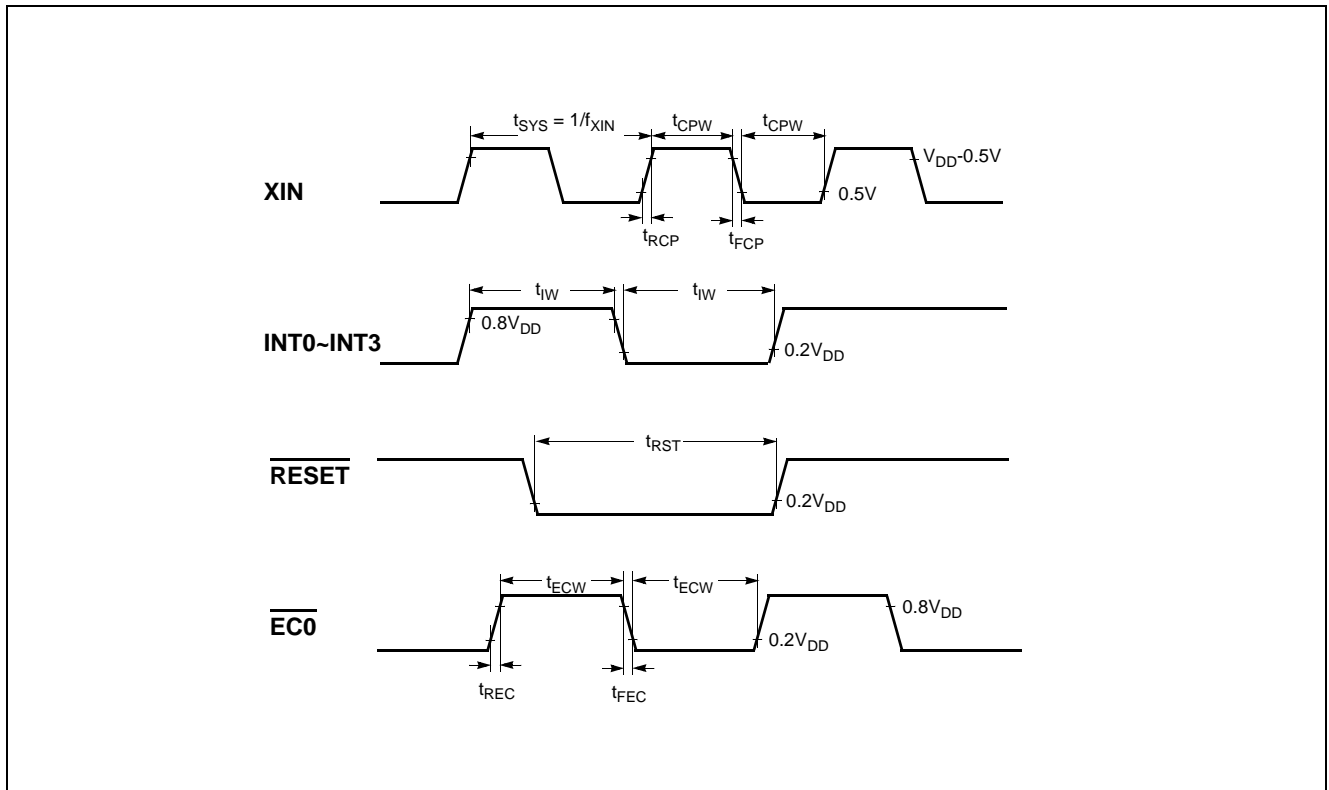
$t_{SYS} = 1/f_{XIN}$

$t_{CPW}$

$t_{CPW}$

$V_{DD}$-0.5V

XIN

0.5V

$t_{RCP}$

$t_{FCP}$

$t_{IW}$

$t_{IW}$

$0.8V_{DD}$

INT0~INT3

$0.2V_{DD}$

$t_{RST}$

$\overline{\text{RESET}}$

$0.2V_{DD}$

$t_{ECW}$

$t_{ECW}$

$0.8V_{DD}$

$\overline{\text{EC0}}$

$0.2V_{DD}$

$t_{REC}$

$t_{FEC}$